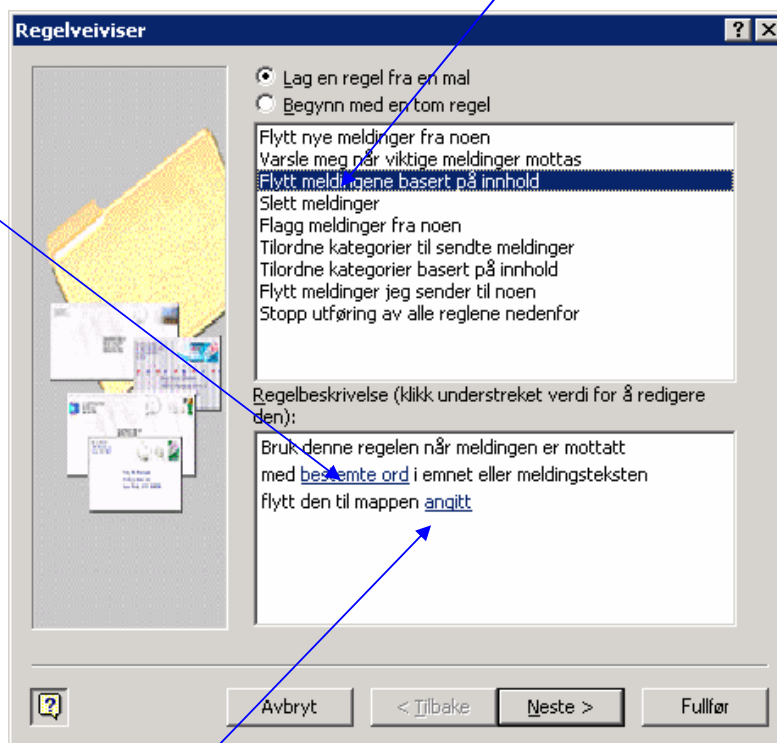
Regelveiviser

? X

Lag en regel fra en mal
Begynn med en tom regel

Flytt nye meldinger fra noen
Varsle meg når viktige meldinger mottas
Flytt meldingene basert på innhold
Slett meldinger
Flagg meldinger fra noen
Tilordne kategorier til sendte meldinger
Tilordne kategorier basert på innhold
Flytt meldinger jeg sender til noen
Stopp utføring av alle reglene nedenfor

Regelbeskrivelse (klikk understreket verdi for å redigere den):

Bruk denne regelen når meldingen er mottatt
med bestemte ord i emnet eller meldingsteksten
flytt den til mappen angitt

Avbryt
< Tilbake
Neste >
Fullfør